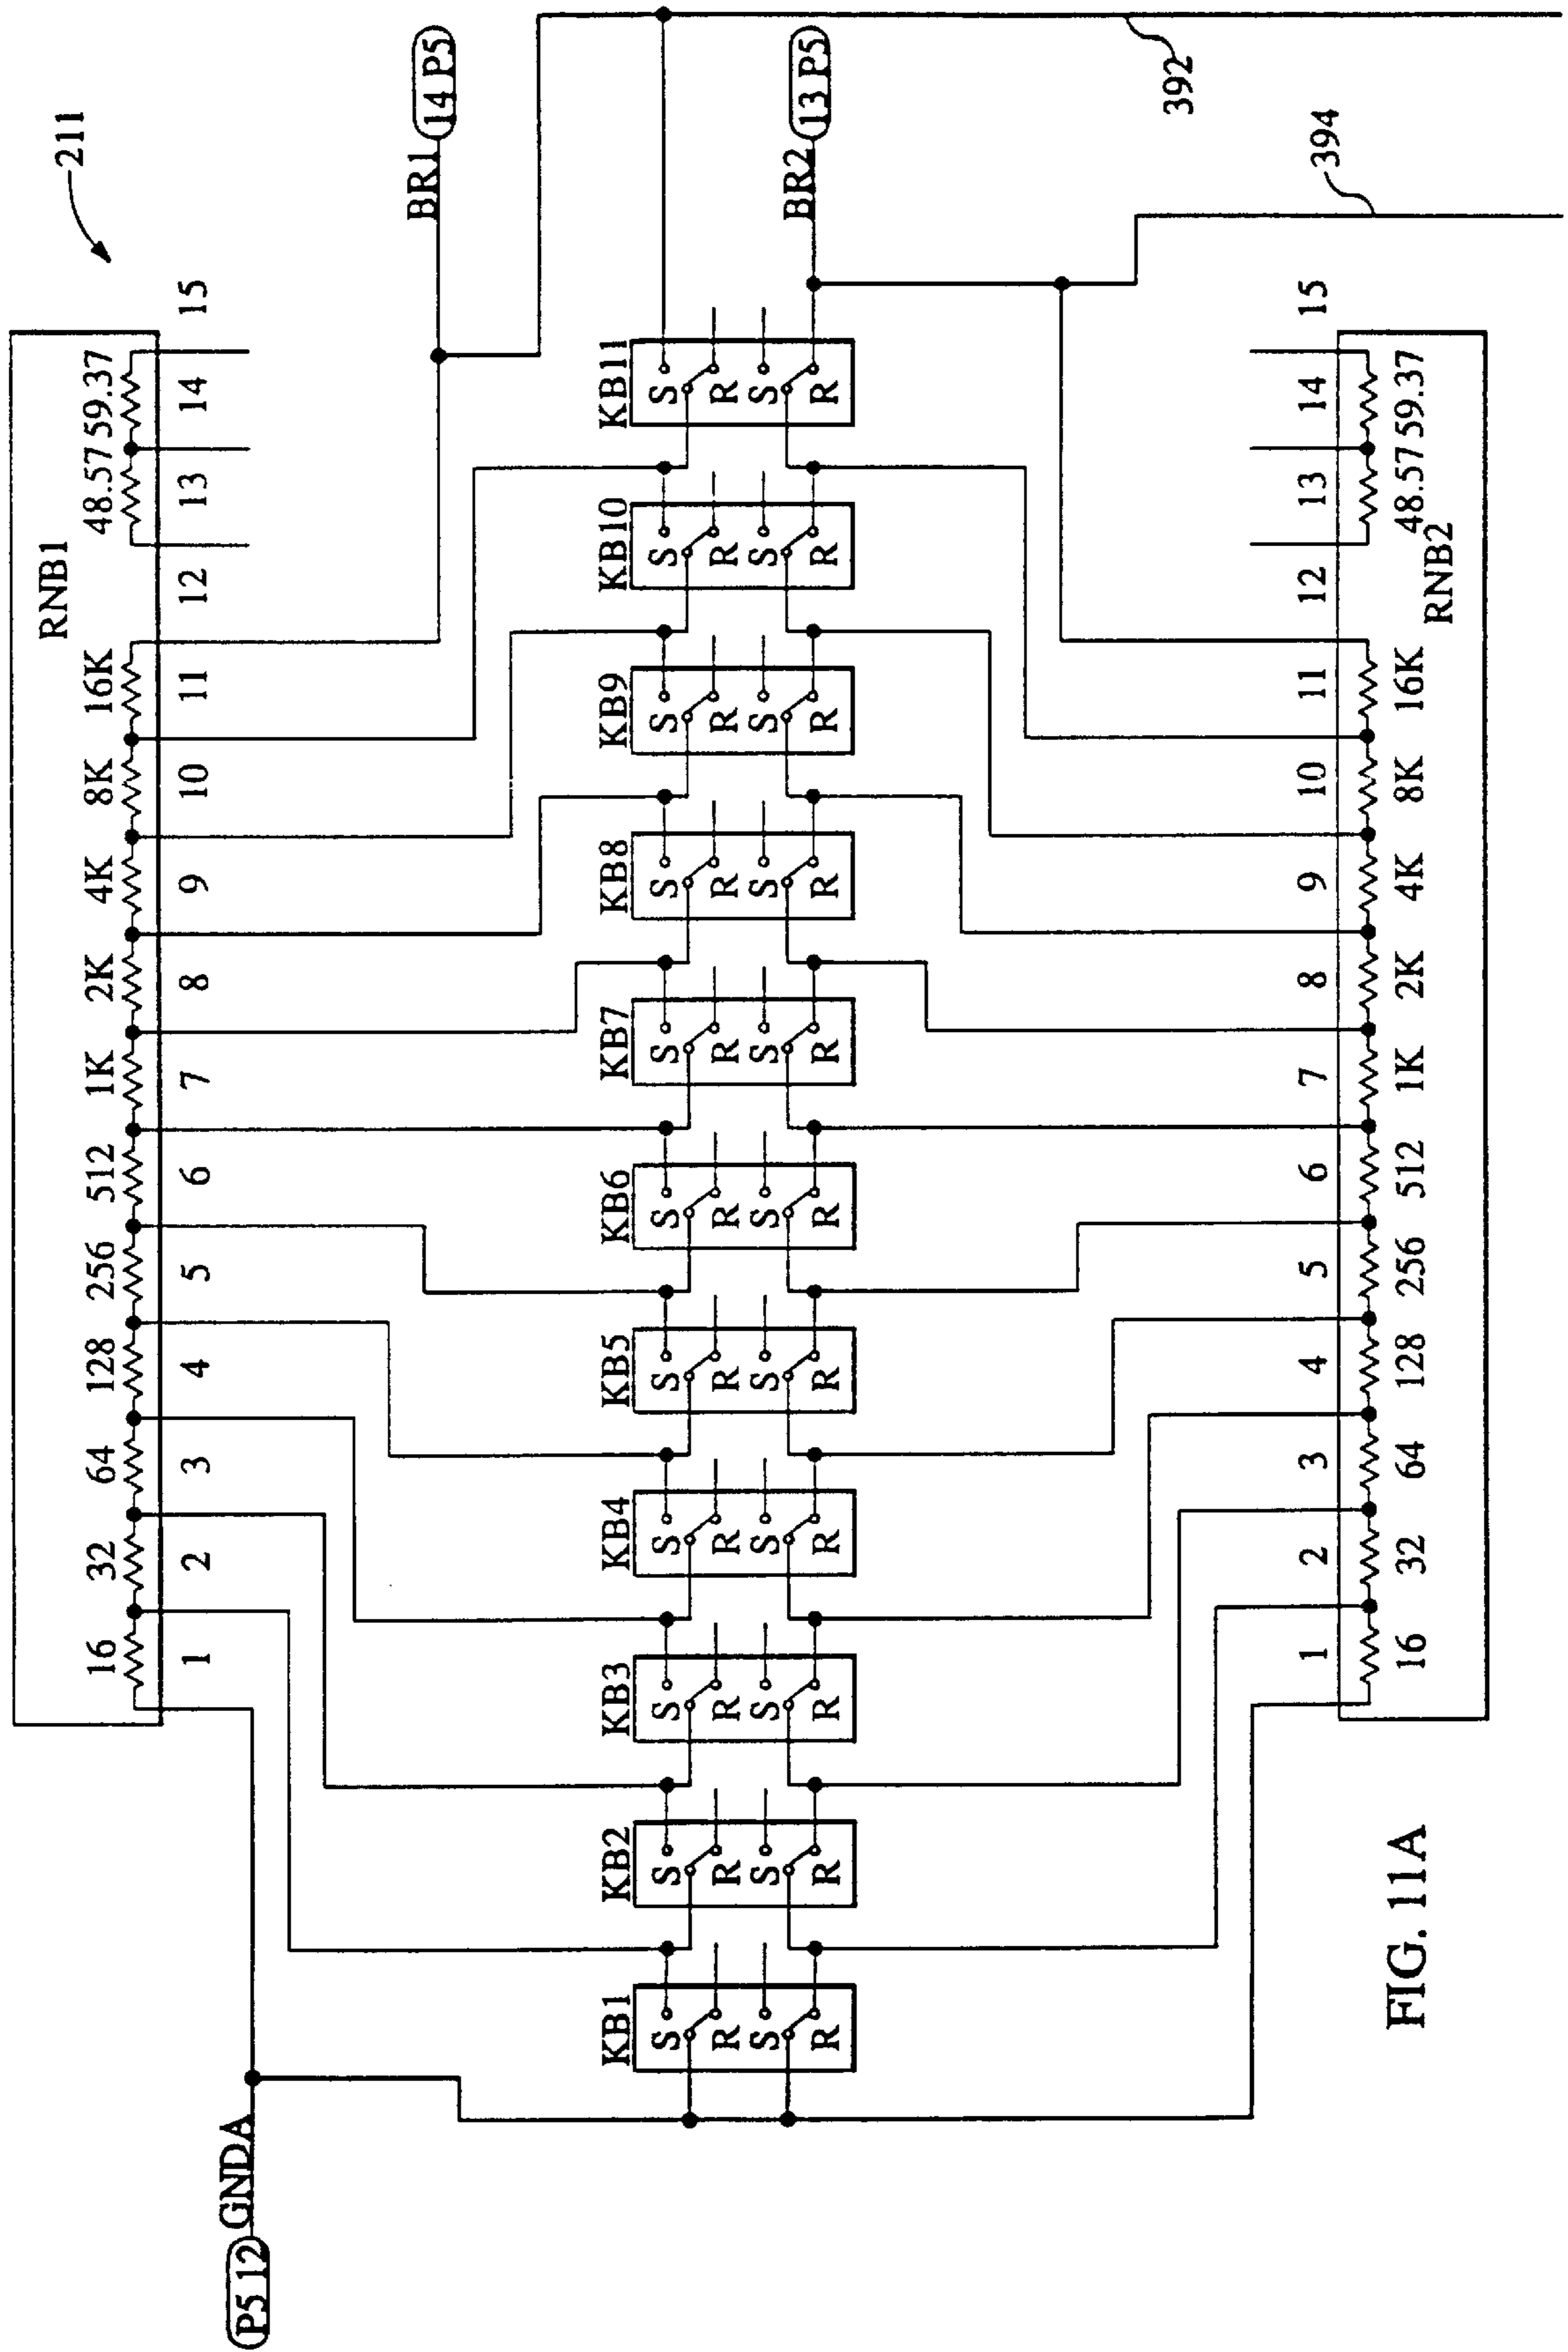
211

RNB1

16 32 64 128 256 512 1K 2K 4K 8K 16K 48.57 59.37

1 2 3 4 5 6 7 8 9 10 11 12 13 14 15

BR1 14 P5

BR2 13 P5

392

394

KB1 S R S R
KB2 S R S R
KB3 S R S R
KB4 S R S R
KB5 S R S R
KB6 S R S R
KB7 S R S R
KB8 S R S R
KB9 S R S R
KB10 S R S R
KB11 S R S R

1 2 3 4 5 6 7 8 9 10 11 12 13 14 15

16 32 64 128 256 512 1K 2K 4K 8K 16K 48.57 59.37

RNB2

GNDA P5 12

FIG. 11A